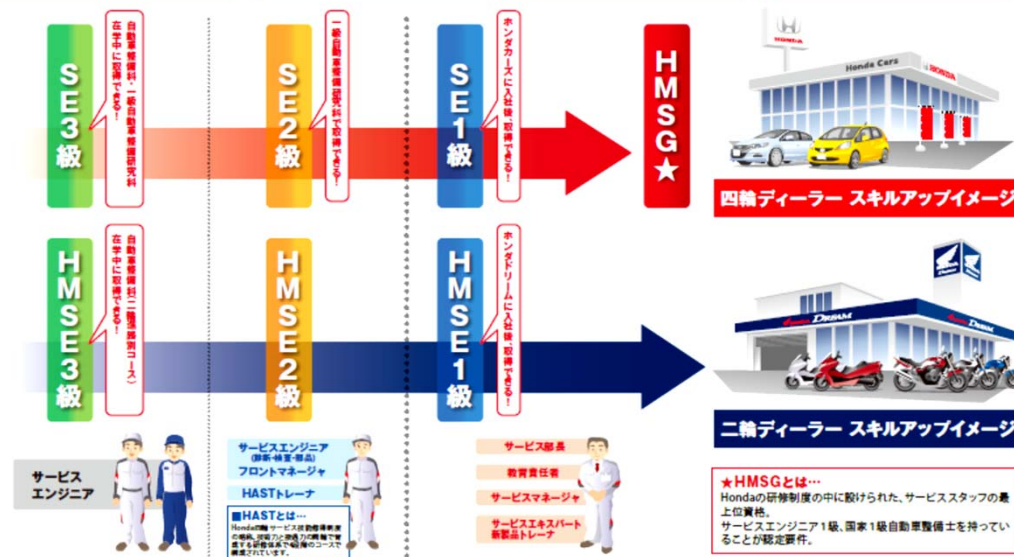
SE3級

自動車整備科・一級自動車整備研究科在学中に取得できる!

SE2級

一級自動車整備研究科で取得できる!

SE1級

ホンダカーズに入社後、取得できる!

HMSG★

Honda

Honda Cars HONDA

四輪ディーラー スキルアップイメージ

HMSE3級

自動車整備科(二輪選択コース)在学中に取得できる!

HMSE2級

HMSE1級

ホンダドリームに入社後、取得できる!

Honda DREAM

Honda DREAM

二輪ディーラー スキルアップイメージ

サービスエンジニア

サービスエンジニア
(診断・検査・部品)
フロントマネージャ

HASTトレーナ

■HASTとは…
Hondaの二輪サービス技能修得制度の略称。技術力と接遇力の両輪で有意する研修体系で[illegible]のコースで構成されています。

サービス部長

教育責任者

サービスマネージャ

サービスエキスパート
新製品トレーナ

★HMSGとは…
Hondaの研修制度の中に設けられた、サービススタッフの最上位資格。
サービスエンジニア1級、国家1級自動車整備士を持っていることが認定要件。